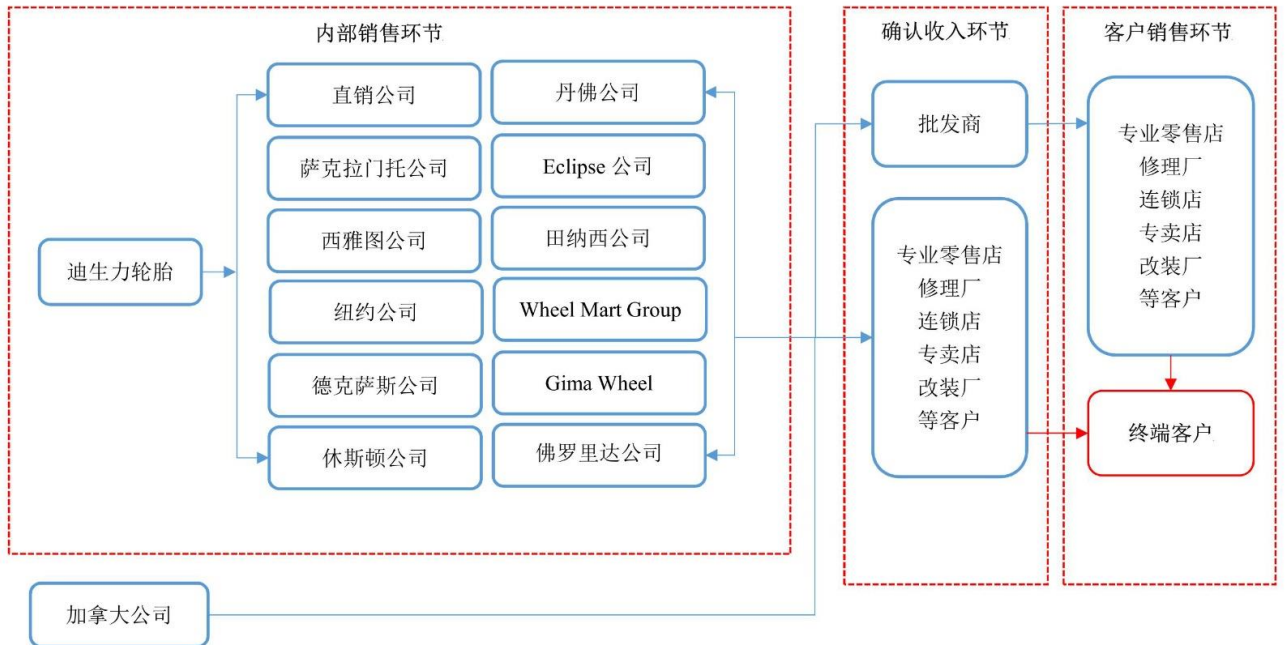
内部销售环节

迪生力轮胎

直销公司

丹佛公司

萨克拉门托公司

Eclipse 公司

西雅图公司

田纳西公司

纽约公司

Wheel Mart Group

德克萨斯公司

Gima Wheel

休斯顿公司

佛罗里达公司

加拿大公司

确认收入环节

批发商

专业零售店
修理厂
连锁店
专卖店
改装厂
等客户

客户销售环节

专业零售店
修理厂
连锁店
专卖店
改装厂
等客户

终端客户